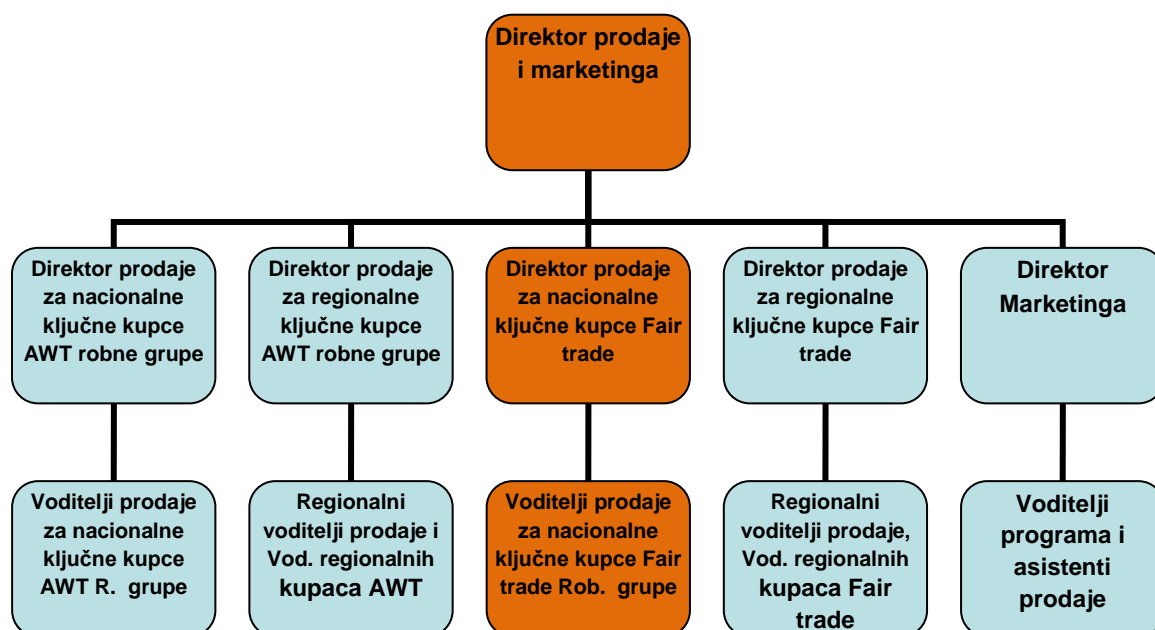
Direktor prodaje i marketinga

Direktor prodaje za nacionalne ključne kupce AWT robne grupe

Direktor prodaje za regionalne ključne kupce AWT robne grupe

Direktor prodaje za nacionalne ključne kupce Fair trade

Direktor prodaje za regionalne ključne kupce Fair trade

Direktor Marketinga

Voditelji prodaje za nacionalne ključne kupce AWT R. grupe

Regionalni voditelji prodaje i Vod. regionalnih kupaca AWT

Voditelji prodaje za nacionalne ključne kupce Fair trade Rob. grupe

Regionalni voditelji prodaje, Vod. regionalnih kupaca Fair trade

Voditelji programa i asistenti prodaje